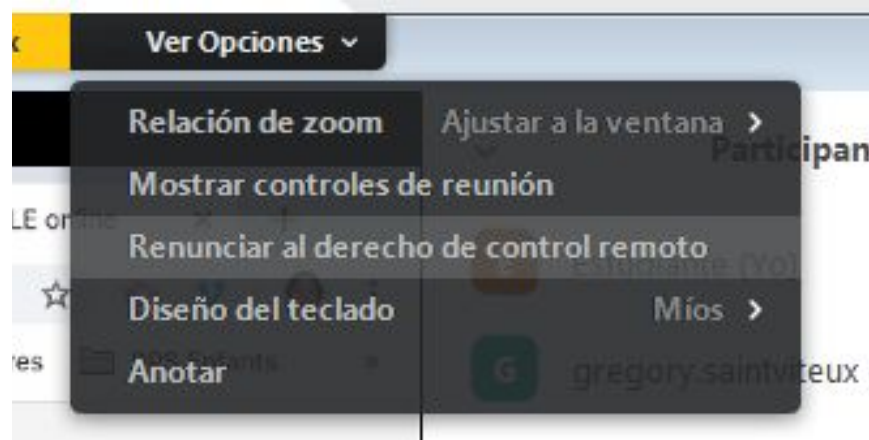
k

Ver Opciones ⌄

Relación de zoom Ajustar a la ventana >

Mostrar controles de reunión

Renunciar al derecho de control remoto

Diseño del teclado Míos >

Anotar

Participan

LE online

res

gregory.saintviteux